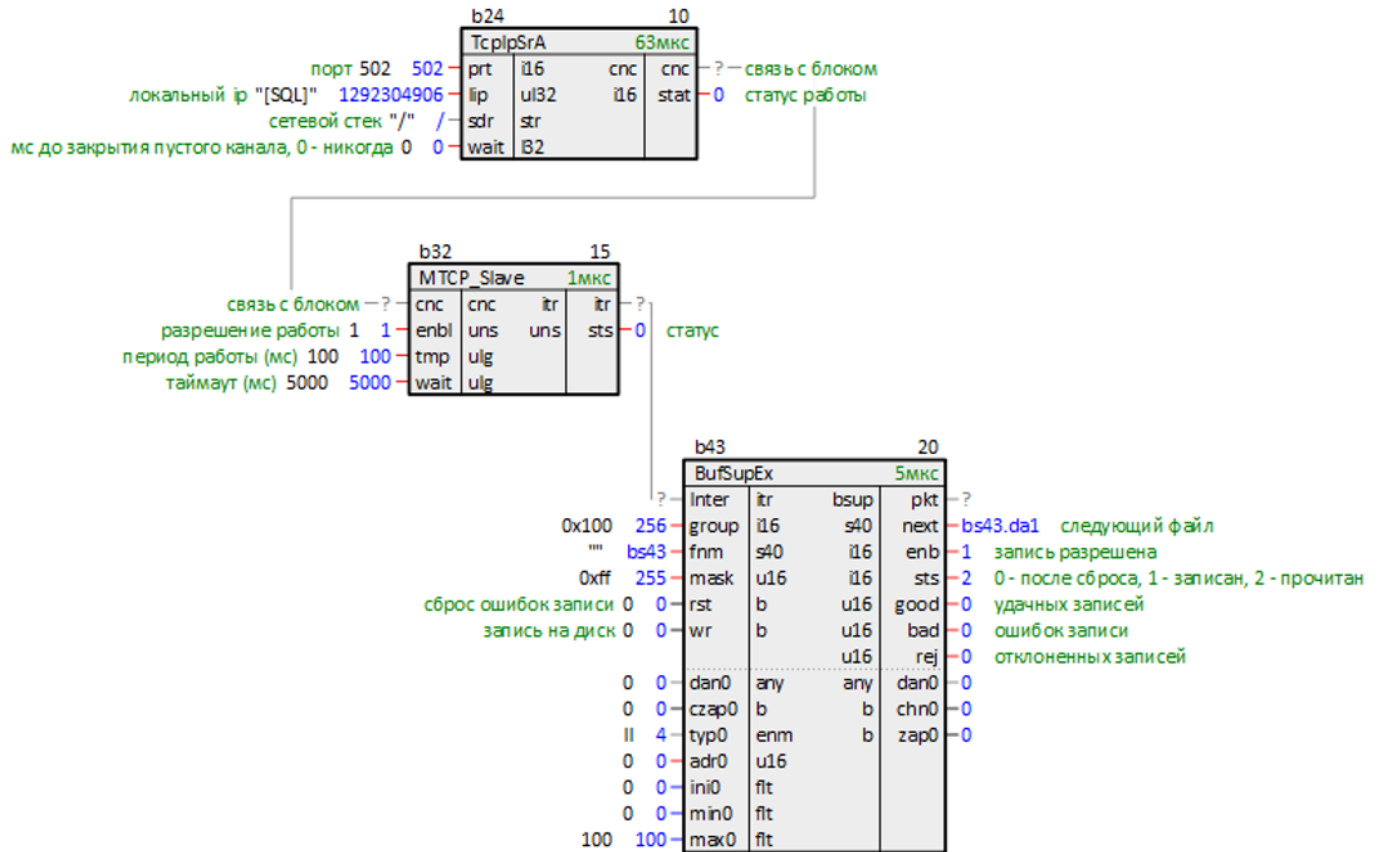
b24 10
TcpIpSrA 63мкс
порт 502 502 prt i16 cnc cnc ? связь с блоком
локальный ip "[SQL]" 1292304906 lip ul32 i16 stat 0 статус работы
сетевой стек "/" / sdr str
мс до закрытия пустого канала, 0 - никогда 0 0 wait i32

b32 15
MTCP_Slave 1мкс
связь с блоком ? cnc cnc itr itr ?
разрешение работы 1 1 enbl uns uns sts 0 статус
период работы (мс) 100 100 tmp ulg
таймаут (мс) 5000 5000 wait ulg

b43 20
BufSupEx 5мкс
? Inter itr bsup pkt ?
0x100 256 group i16 s40 next bs43.da1 следующий файл
"" bs43 fnm s40 i16 enb 1 запись разрешена
0xff 255 mask u16 i16 sts 2 0 - после сброса, 1 - записан, 2 - прочитан
сброс ошибок записи 0 0 rst b u16 good 0 удачных записей
запись на диск 0 0 wr b u16 bad 0 ошибок записи
u16 rej 0 отклоненных записей
0 0 dan0 any any dan0 0
0 0 czap0 b b chn0 0
II 4 typ0 enm b zap0 0
0 0 adr0 u16
0 0 ini0 flt
0 0 min0 flt
100 100 max0 flt